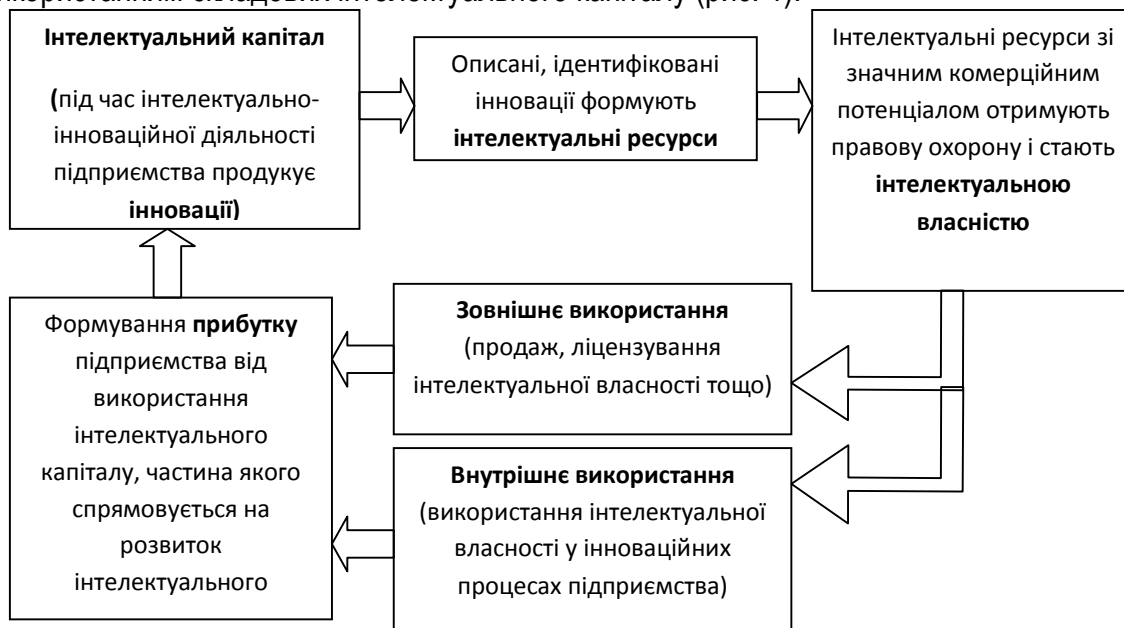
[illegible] складових інтелектуального капіталу (рис. 1).

Інтелектуальний капітал

(під час інтелектуально-інноваційної діяльності підприємства продукує інновації)

Описані, ідентифіковані інновації формують інтелектуальні ресурси

Інтелектуальні ресурси зі значним комерційним потенціалом отримують правову охорону і стають інтелектуальною власністю

Формування прибутку підприємства від використання інтелектуального капіталу, частина якого спрямовується на розвиток інтелектуального

Зовнішнє використання (продаж, ліцензування інтелектуальної власності тощо)

Внутрішнє використання (використання інтелектуальної власності у інноваційних процесах підприємства)